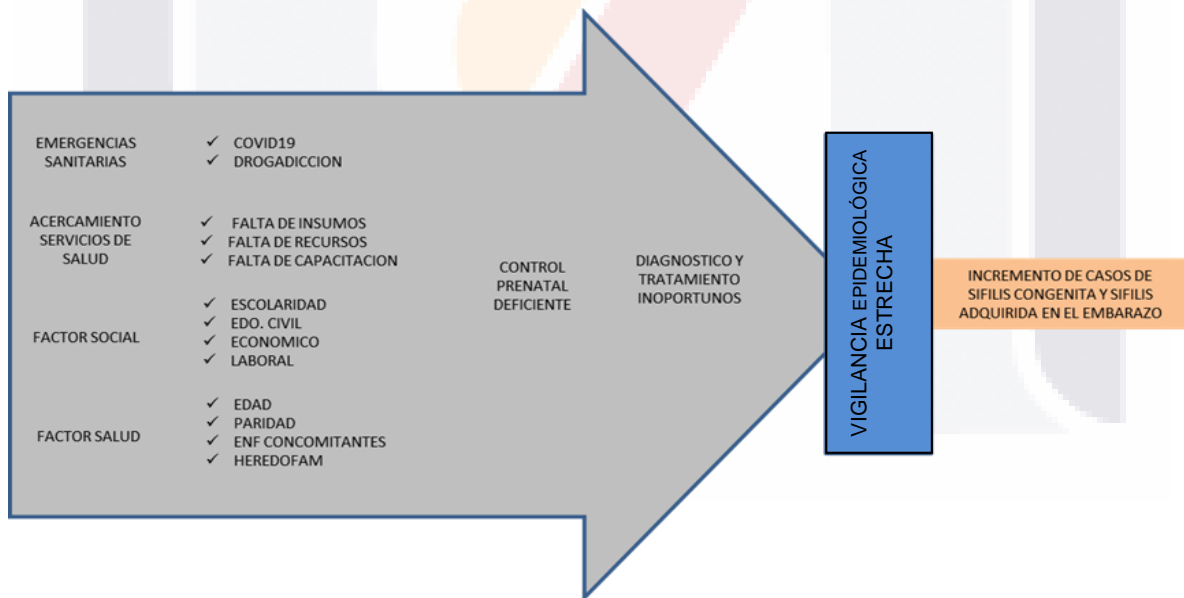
EMERGENCIAS SANITARIAS

✓ COVID19
✓ DROGADICCION

ACERCAMIENTO SERVICIOS DE SALUD

✓ FALTA DE INSUMOS
✓ FALTA DE RECURSOS
✓ FALTA DE CAPACITACION

FACTOR SOCIAL

✓ ESCOLARIDAD
✓ EDO. CIVIL
✓ ECONOMICO
✓ LABORAL

FACTOR SALUD

✓ EDAD
✓ PARIDAD
✓ ENF CONCOMITANTES
✓ HEREDOFAM

CONTROL PRENATAL DEFICIENTE

DIAGNOSTICO Y TRATAMIENTO INOPORTUNOS

VIGILANCIA EPIDEMIOLÓGICA ESTRECHA

INCREMENTO DE CASOS DE SIFILIS CONGENITA Y SIFILIS ADQUIRIDA EN EL EMBARAZO